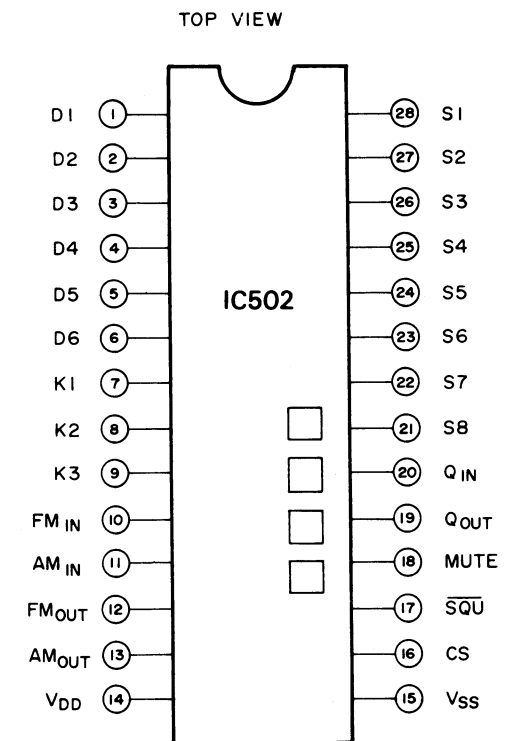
TOP VIEW

IC502

D1 1
D2 2
D3 3
D4 4
D5 5
D6 6
K1 7
K2 8
K3 9
$FM_{IN}$ 10
$AM_{IN}$ 11
$FM_{OUT}$ 12
$AM_{OUT}$ 13
$V_{DD}$ 14

28 S1
27 S2
26 S3
25 S4
24 S5
23 S6
22 S7
21 S8
20 $Q_{IN}$
19 $Q_{OUT}$
18 MUTE
17 $\overline{SQU}$
16 CS
15 $V_{SS}$